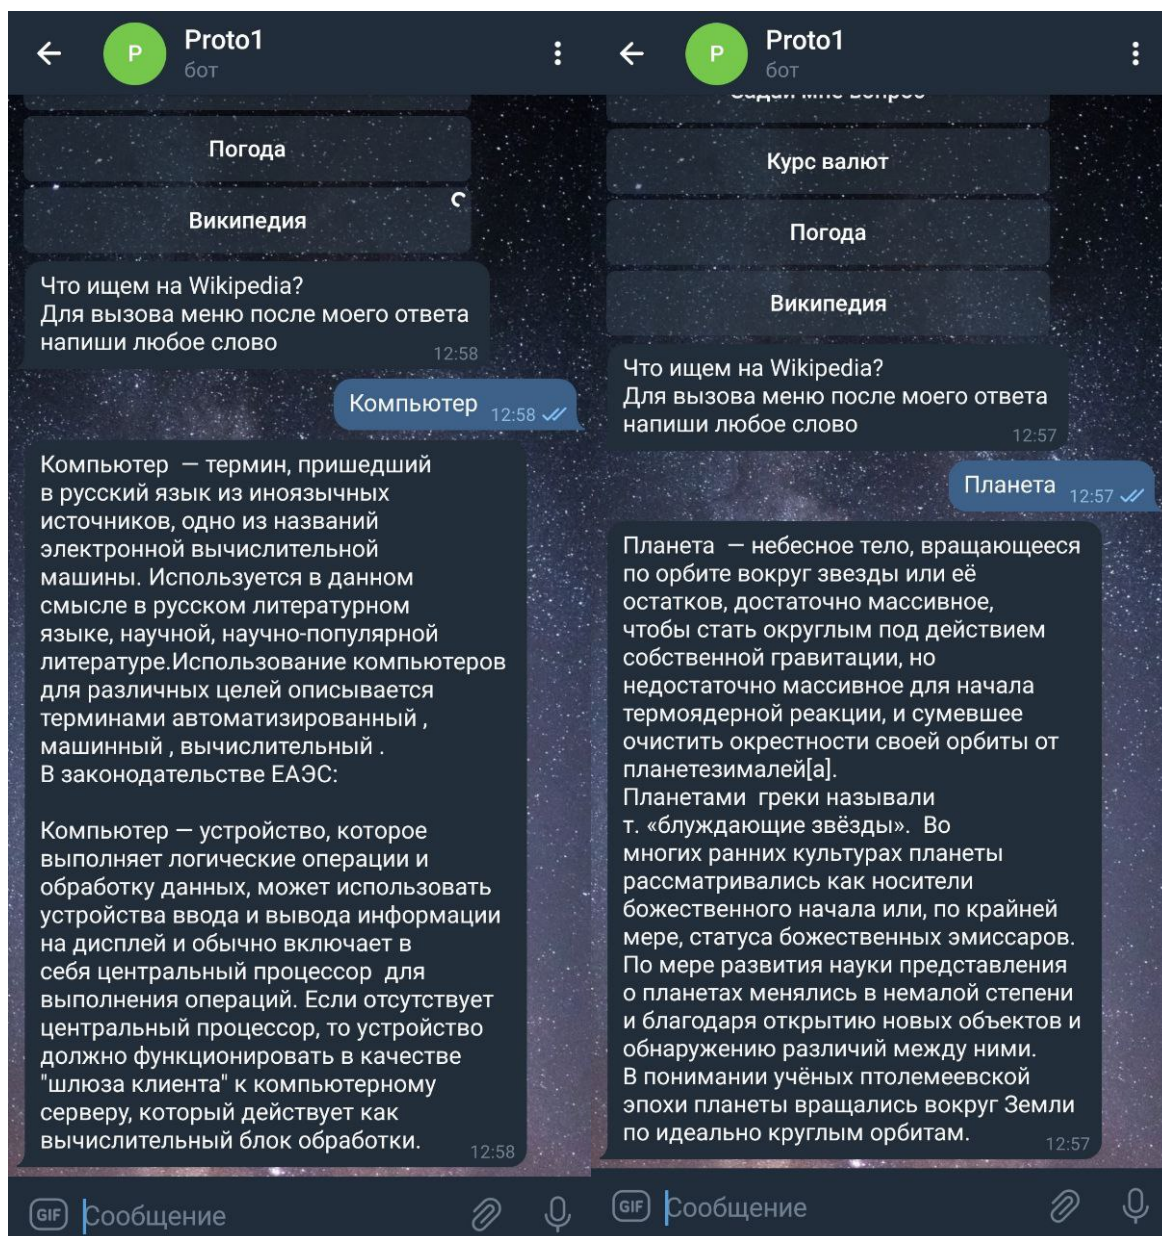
P Proto1
бот

Погода

Википедия

Что ищем на Wikipedia?
Для вызова меню после моего ответа напиши любое слово
12:58

Компьютер 12:58

Компьютер — термин, пришедший в русский язык из иноязычных источников, одно из названий электронной вычислительной машины. Используется в данном смысле в русском литературном языке, научной, научно-популярной литературе.Использование компьютеров для различных целей описывается терминами автоматизированный , машинный , вычислительный .
В законодательстве ЕАЭС:

Компьютер — устройство, которое выполняет логические операции и обработку данных, может использовать устройства ввода и вывода информации на дисплей и обычно включает в себя центральный процессор для выполнения операций. Если отсутствует центральный процессор, то устройство должно функционировать в качестве "шлюза клиента" к компьютерному серверу, который действует как вычислительный блок обработки.
12:58

GIF Сообщение

P Proto1
бот

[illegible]

Курс валют

Погода

Википедия

Что ищем на Wikipedia?
Для вызова меню после моего ответа напиши любое слово
12:57

Планета 12:57

Планета — небесное тело, вращающееся по орбите вокруг звезды или её остатков, достаточно массивное, чтобы стать округлым под действием собственной гравитации, но недостаточно массивное для начала термоядерной реакции, и сумевшее очистить окрестности своей орбиты от планетезималей[a].
Планетами греки называли т. «блуждающие звёзды». Во многих ранних культурах планеты рассматривались как носители божественного начала или, по крайней мере, статуса божественных эмиссаров. По мере развития науки представления о планетах менялись в немалой степени и благодаря открытию новых объектов и обнаружению различий между ними.
В понимании учёных птолемеевской эпохи планеты вращались вокруг Земли по идеально круглым орбитам.
12:57

GIF Сообщение